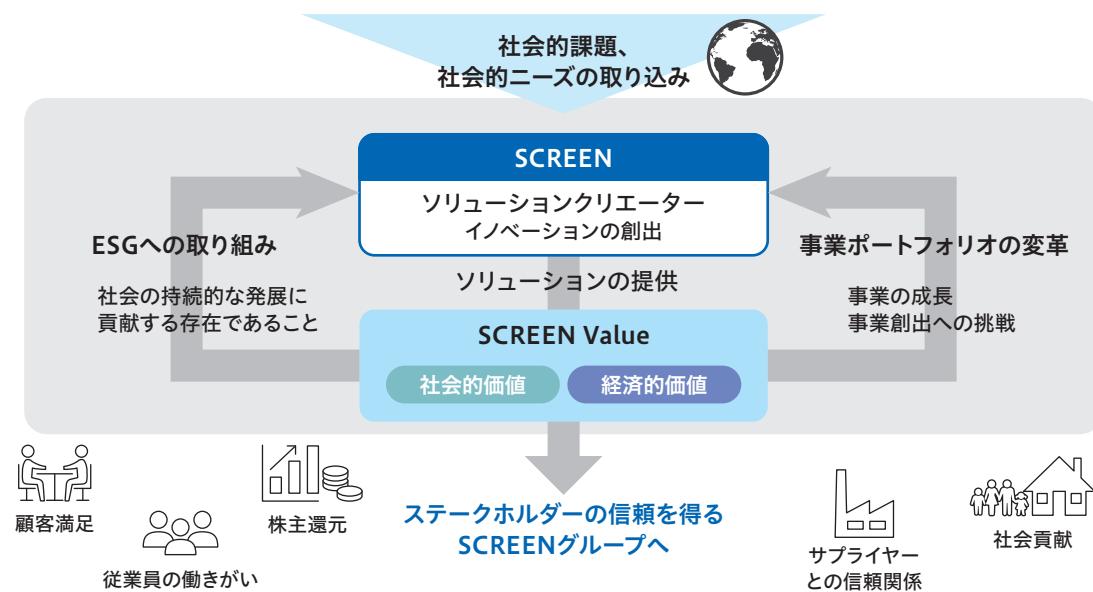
社会的課題、
社会的ニーズの取り込み

SCREEN

ソリューションクリエーター
イノベーションの創出

ESGへの取り組み

社会の持続的な発展に
貢献する存在であること

ソリューションの提供

事業ポートフォリオの変革

事業の成長
事業創出への挑戦

SCREEN Value

社会的価値

経済的価値

顧客満足

従業員の働きがい

株主還元

ステークホルダーの信頼を得る
SCREENグループへ

サプライヤー
との信頼関係

社会貢献